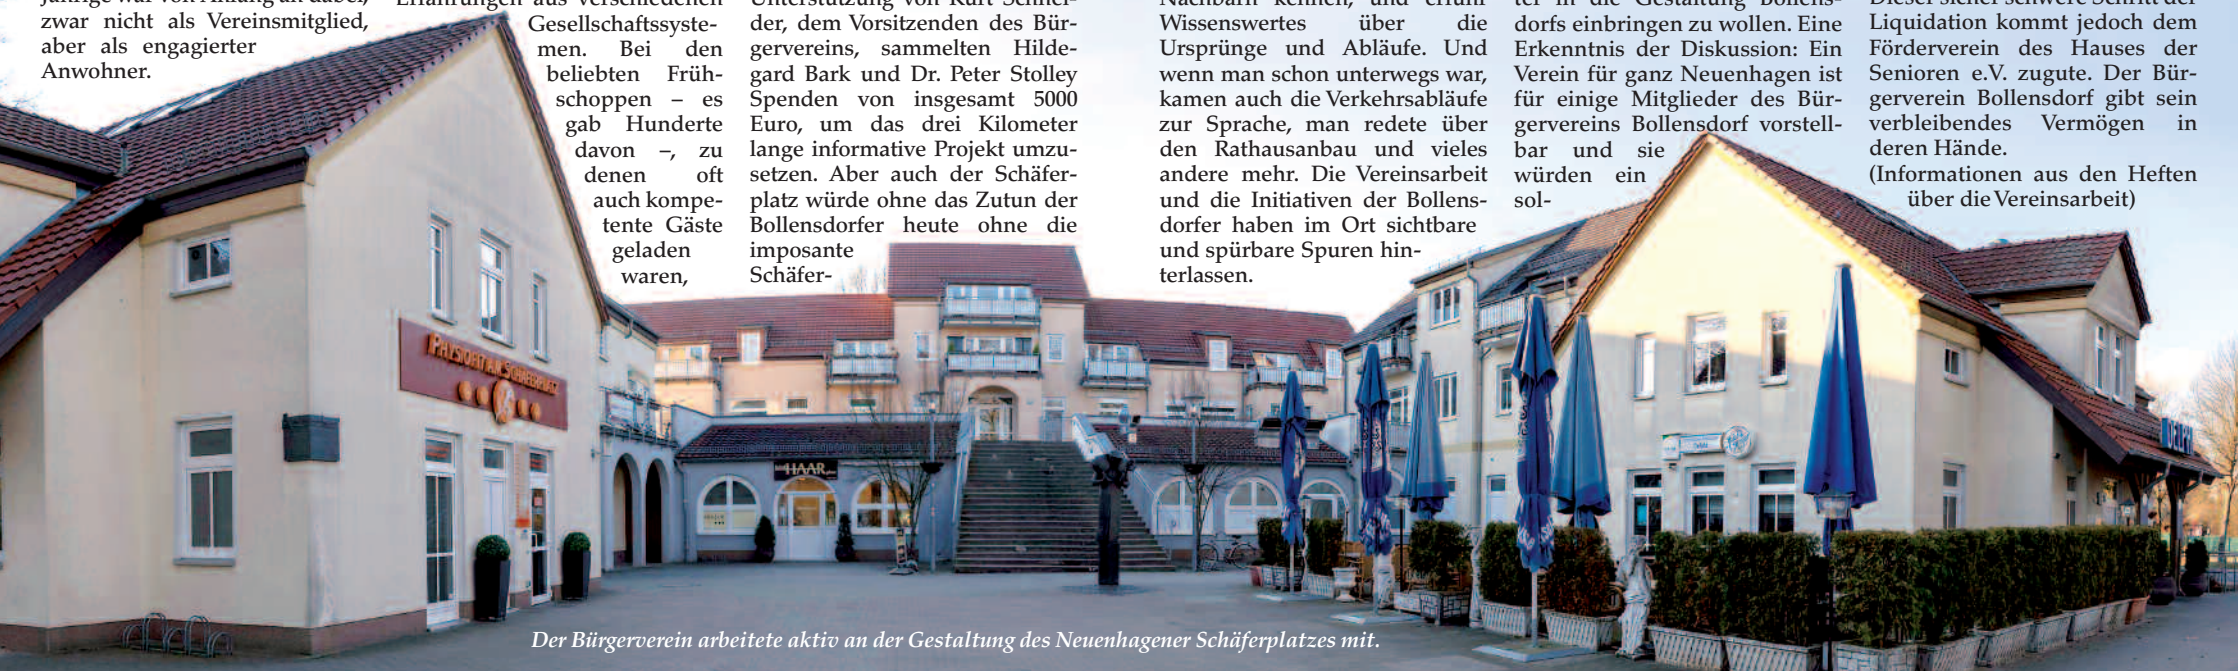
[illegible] zwar nicht als Vereinsmitglied, aber als engagierter Anwohner.

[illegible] Gesellschaftssystemen. Bei den beliebten Frühschoppen – es gab Hunderte davon –, zu denen oft auch kompetente Gäste geladen waren,

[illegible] der, dem Vorsitzenden des Bürgervereins, sammelten Hildegard Bark und Dr. Peter Stolley Spenden von insgesamt 5000 Euro, um das drei Kilometer lange informative Projekt umzusetzen. Aber auch der Schäferplatz würde ohne das Zutun der Bollensdorfer heute ohne die imposante Schäfer-

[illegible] Wissenswertes über die Ursprünge und Abläufe. Und wenn man schon unterwegs war, kamen auch die Verkehrsabläufe zur Sprache, man redete über den Rathausanbau und vieles andere mehr. Die Vereinsarbeit und die Initiativen der Bollensdorfer haben im Ort sichtbare und spürbare Spuren hinterlassen.

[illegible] dorfs einbringen zu wollen. Eine Erkenntnis der Diskussion: Ein Verein für ganz Neuenhagen ist für einige Mitglieder des Bürgervereins Bollensdorf vorstellbar und sie würden ein sol-

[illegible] Liquidation kommt jedoch dem Förderverein des Hauses der Senioren e.V. zugute. Der Bürgerverein Bollensdorf gibt sein verbleibendes Vermögen in deren Hände.
(Informationen aus den Heften über die Vereinsarbeit)

PHYSIOTHERAPIE AM SCHÄFERPLATZ

HAAR

DELPHI

Der Bürgerverein arbeitete aktiv an der Gestaltung des Neuenhagener Schäferplatzes mit.